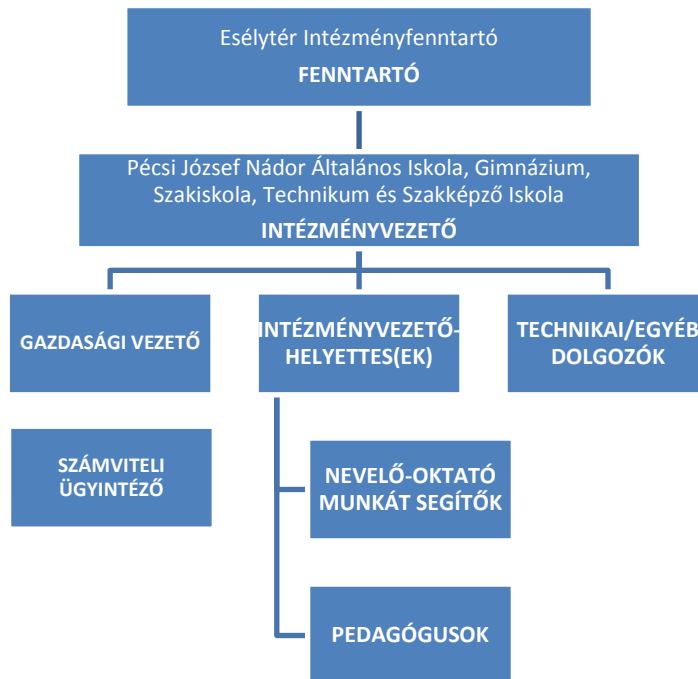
Esélytér Intézményfenntartó
FENNTARTÓ

Pécsi József Nádor Általános Iskola, Gimnázium, Szakiskola, Technikum és Szakképző Iskola
INTÉZMÉNYVEZETŐ

GAZDASÁGI VEZETŐ

INTÉZMÉNYVEZETŐ-HELYETTES(EK)

TECHNIKAI/EGYÉB DOLGOZÓK

SZÁMVITELI ÜGYINTÉZŐ

NEVELŐ-OKTATÓ MUNKÁT SEGÍTŐK

PEDAGÓGUSOK